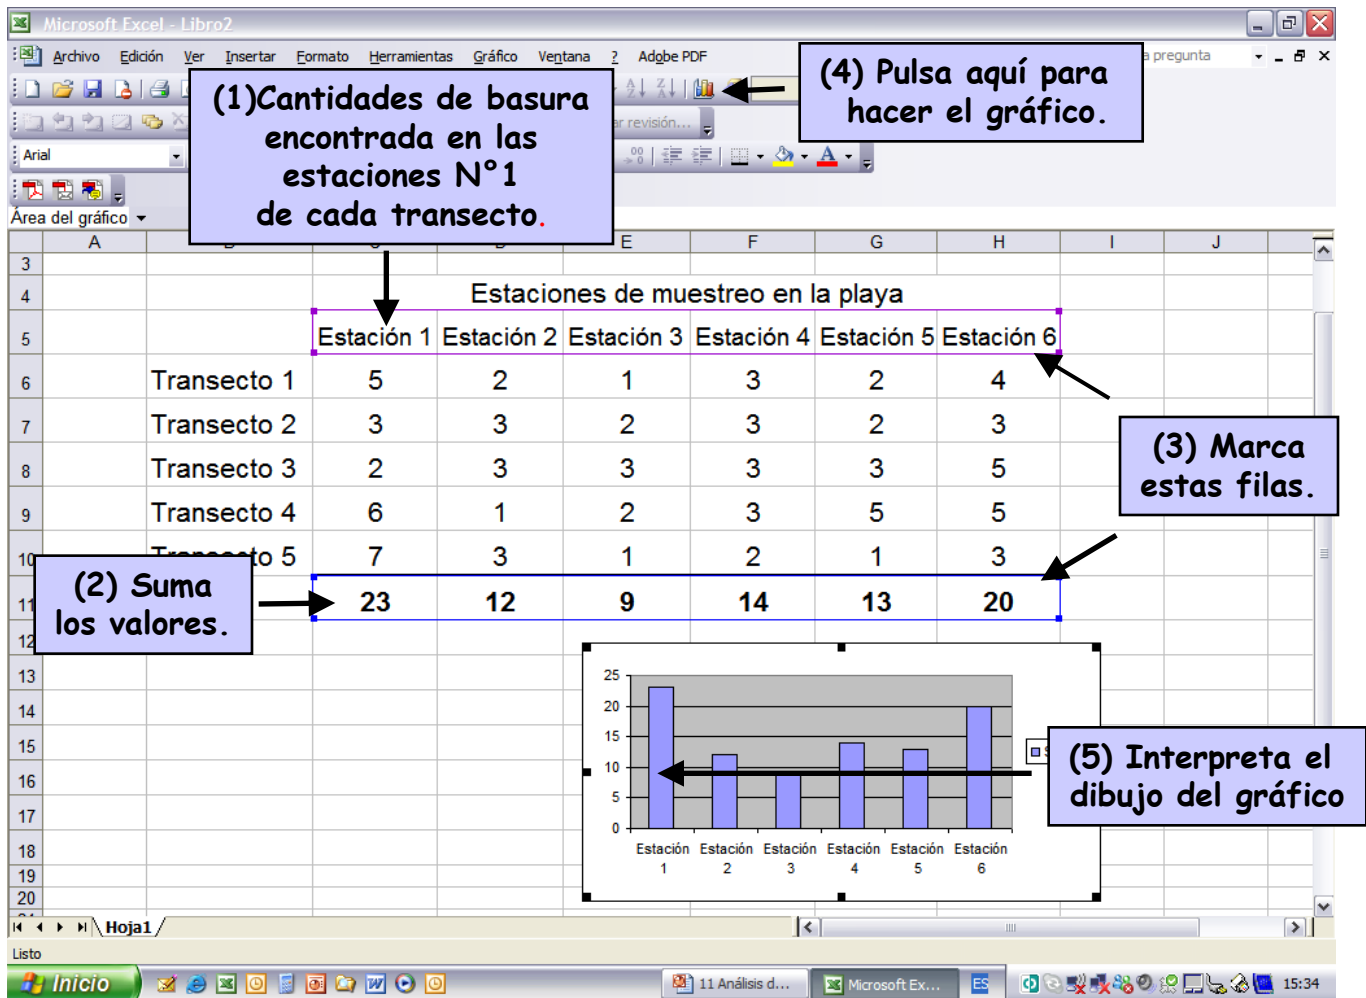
Microsoft Excel - Libro2

Archivo Edición Ver Insertar Formato Herramientas Gráfico Ventana ? Adobe PDF

a pregunta

(1)Cantidades de basura encontrada en las estaciones N°1 de cada transecto.

(4) Pulsa aquí para hacer el gráfico.

r revisión...

Arial

Área del gráfico

| | A | B | C | D | E | F | G | H | I | J |
|---|---|---|---|---|---|---|---|---|---|---|
| 3 | | | | | | | | | | |
| 4 | | | Estaciones de muestreo en la playa | | | | | | | |
| 5 | | | Estación 1 | Estación 2 | Estación 3 | Estación 4 | Estación 5 | Estación 6 | | |
| 6 | | Transecto 1 | 5 | 2 | 1 | 3 | 2 | 4 | | |
| 7 | | Transecto 2 | 3 | 3 | 2 | 3 | 2 | 3 | | |
| 8 | | Transecto 3 | 2 | 3 | 3 | 3 | 3 | 5 | | |
| 9 | | Transecto 4 | 6 | 1 | 2 | 3 | 5 | 5 | | |
| 10 | | Transecto 5 | 7 | 3 | 1 | 2 | 1 | 3 | | |
| 11 | | | 23 | 12 | 9 | 14 | 13 | 20 | | |
| 12 | | | | | | | | | | |
| 13 | | | | | | | | | | |
| 14 | | | | | | | | | | |
| 15 | | | | | | | | | | |
| 16 | | | | | | | | | | |
| 17 | | | | | | | | | | |
| 18 | | | | | | | | | | |
| 19 | | | | | | | | | | |
| 20 | | | | | | | | | | |

(3) Marca estas filas.

(2) Suma los valores.

25
20
15
10
5
0
Estación 1 Estación 2 Estación 3 Estación 4 Estación 5 Estación 6

(5) Interpreta el dibujo del gráfico

Hoja1

Listo

Inicio 11 Análisis d... Microsoft Ex... ES 15:34